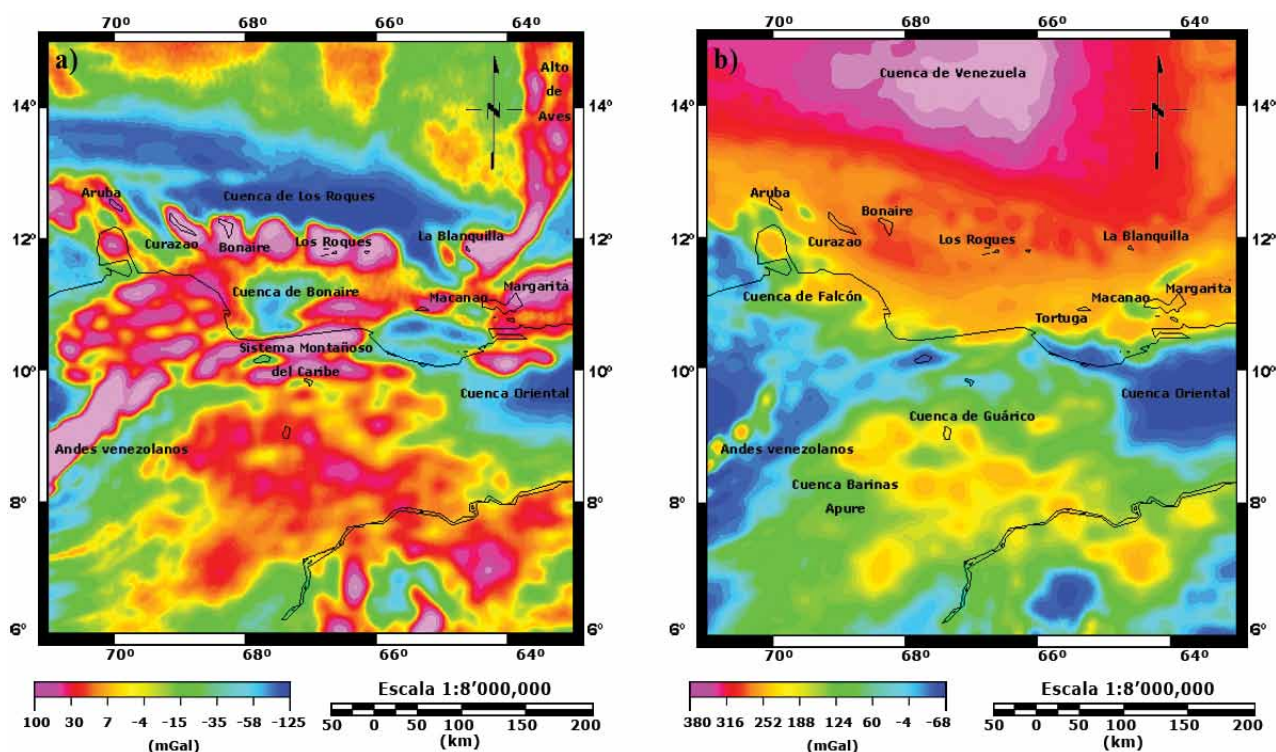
70º 68º 66º 64º

a)

Alto de Aves

14º 14º

N

Aruba

Cuenca de Los Roques

12º 12º

Curazao Bonaire Los Roques La Blanquilla

Cuenca de Bonaire Macanao Margarita

Sistema Montañoso del Caribe

10º 10º

Cuenca Oriental

Andes venezolanos

8º 8º

6º 6º

70º 68º 66º 64º

| 100 | 30 | 7 | -4 | -15 | -35 | -58 | -125 |

(mGal)

Escala 1:8'000,000

50 0 50 100 150 200

(km)

70º 68º 66º 64º

b)

Cuenca de Venezuela

14º 14º

N

Aruba

Bonaire

12º 12º

Curazao Los Roques La Blanquilla

Cuenca de Falcón Macanao Margarita

Tortuga

10º 10º

Cuenca Oriental

Cuenca de Guárico

Andes venezolanos

Cuenca Barinas Apure

8º 8º

6º 6º

70º 68º 66º 64º

| 380 | 316 | 252 | 188 | 124 | 60 | -4 | -68 |

(mGal)

Escala 1:8'000,000

50 0 50 100 150 200

(km)